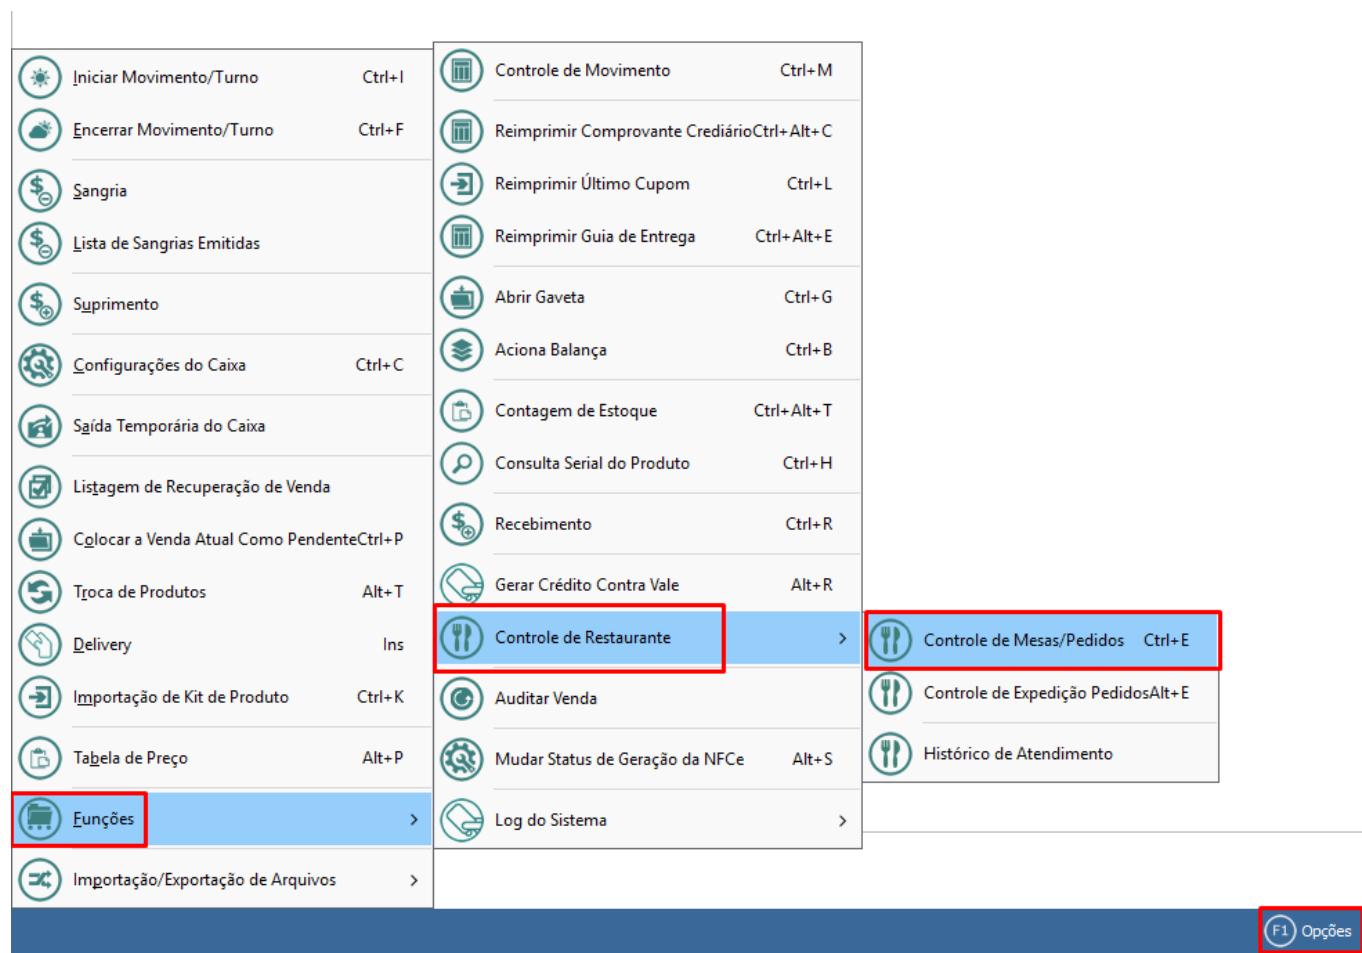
Iniciar Movimento/Turno Ctrl+I
Encerrar Movimento/Turno Ctrl+F
Sangria
Lista de Sangrias Emitidas
Suprimento
Configurações do Caixa Ctrl+C
Saída Temporária do Caixa
Listagem de Recuperação de Venda
Colocar a Venda Atual Como PendenteCtrl+P
Troca de Produtos Alt+T
Delivery Ins
Importação de Kit de Produto Ctrl+K
Tabela de Preço Alt+P
Funções >
Importação/Exportação de Arquivos >

Controle de Movimento Ctrl+M
Reimprimir Comprovante CrediárioCtrl+Alt+C
Reimprimir Último Cupom Ctrl+L
Reimprimir Guia de Entrega Ctrl+Alt+E
Abrir Gaveta Ctrl+G
Aciona Balança Ctrl+B
Contagem de Estoque Ctrl+Alt+T
Consulta Serial do Produto Ctrl+H
Recebimento Ctrl+R
Gerar Crédito Contra Vale Alt+R
Controle de Restaurante >
Auditar Venda
Mudar Status de Geração da NFCe Alt+S
Log do Sistema >

Controle de Mesas/Pedidos Ctrl+E
Controle de Expedição PedidosAlt+E
Histórico de Atendimento

F1 Opções